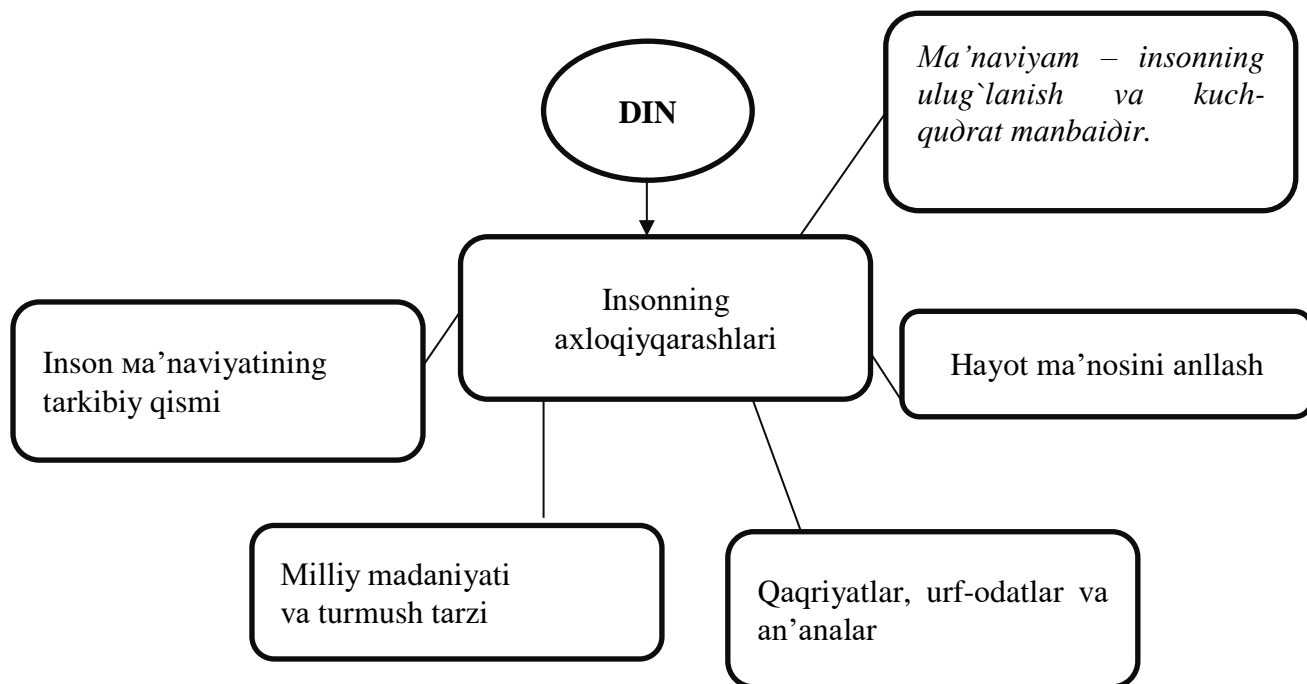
DIN

Ma’naviyam – insonning ulug`lanish va kuch-quдrat manbaiдir.

Insonning axloqiyqarashlari

Inson мa’naviyatining tarkibiy qismi

Hayot ma’nosini anllash

Milliy madaniyati va turmush tarzi

Qaqriyatlar, urf-odatlar va an’analar